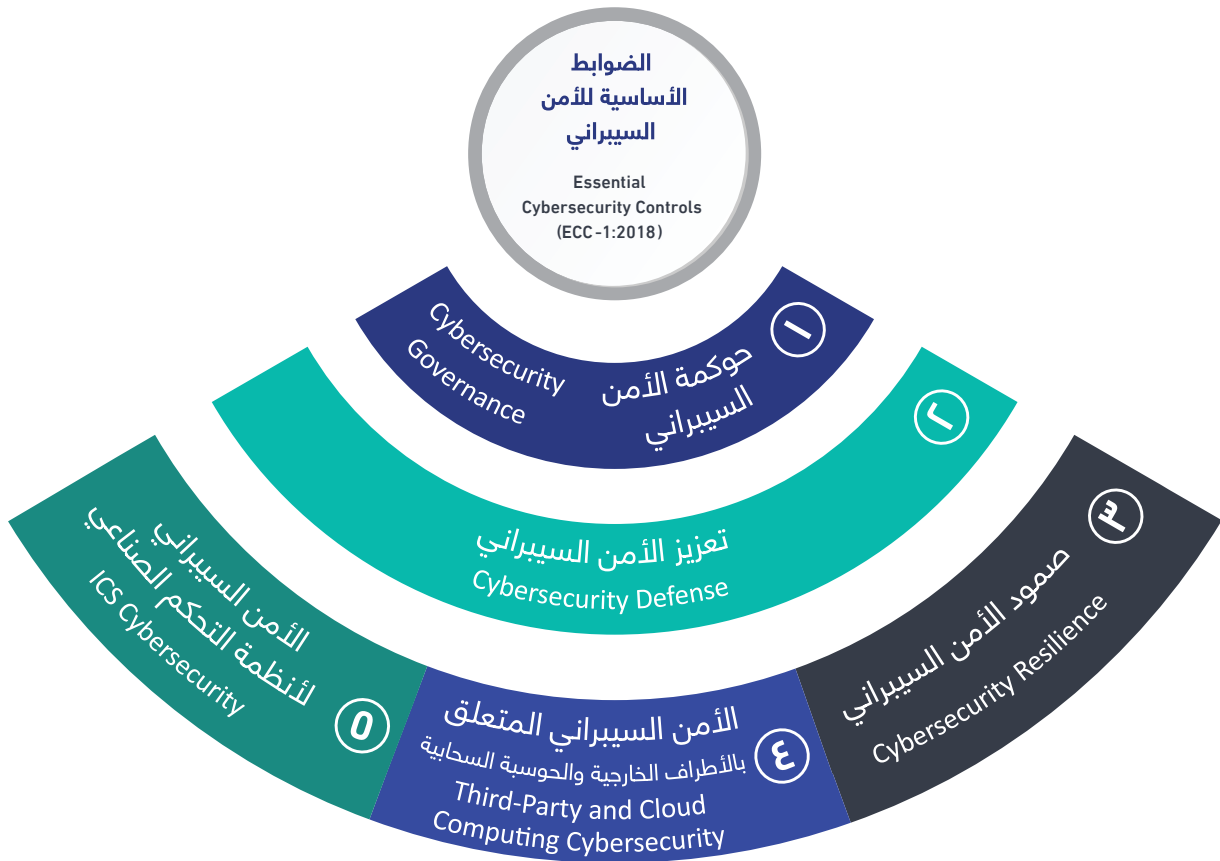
الضوابط
الأساسية للأمن
السيبراني

Essential
Cybersecurity Controls
(ECC-1:2018)

١
حوكمة الأمن
السيبراني
Cybersecurity
Governance

٢
تعزيز الأمن السيبراني
Cybersecurity Defense

٣
صمود الأمن السيبراني
Cybersecurity Resilience

٤
الأمن السيبراني المتعلق
بالأطراف الخارجية والحوسبة السحابية
Third-Party and Cloud
Computing Cybersecurity

٥
الأمن السيبراني
لأنظمة التحكم الصناعي
ICS Cybersecurity